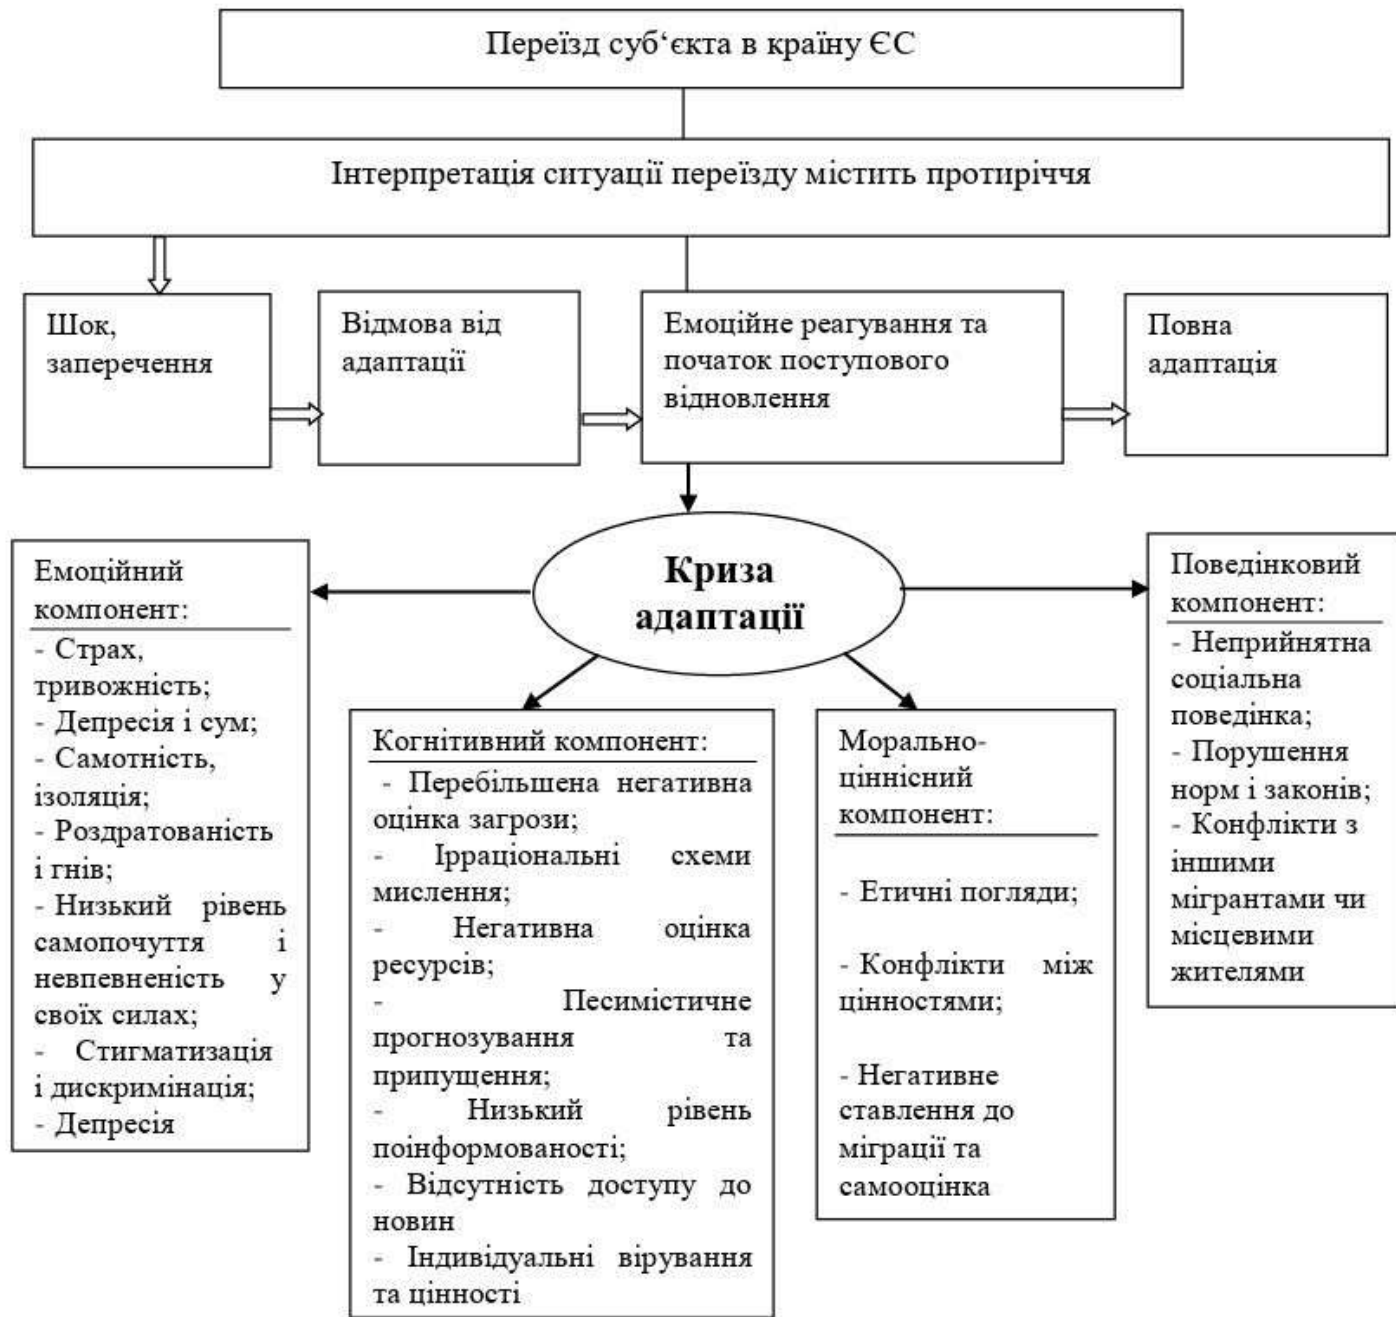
Переїзд суб‘єкта в країну ЄС

Інтерпретація ситуації переїзду містить протиріччя

Шок, заперечення

Відмова від адаптації

Емоційне реагування та початок поступового відновлення

Повна адаптація

Криза адаптації

Емоційний компонент:
- Страх, тривожність;
- Депресія і сум;
- Самотність, ізоляція;
- Роздратованість і гнів;
- Низький рівень самопочуття і невпевненість у своїх силах;
- Стигматизація і дискримінація;
- Депресія

Когнітивний компонент:
- Перебільшена негативна оцінка загрози;
- Ірраціональні схеми мислення;
- Негативна оцінка ресурсів;
- Песимістичне прогнозування та припущення;
- Низький рівень поінформованості;
- Відсутність доступу до новин
- Індивідуальні вірування та цінності

Морально-ціннісний компонент:
- Етичні погляди;
- Конфлікти між цінностями;
- Негативне ставлення до міграції та самооцінка

Поведінковий компонент:
- Неприйнятна соціальна поведінка;
- Порушення норм і законів;
- Конфлікти з іншими мігрантами чи місцевими жителями